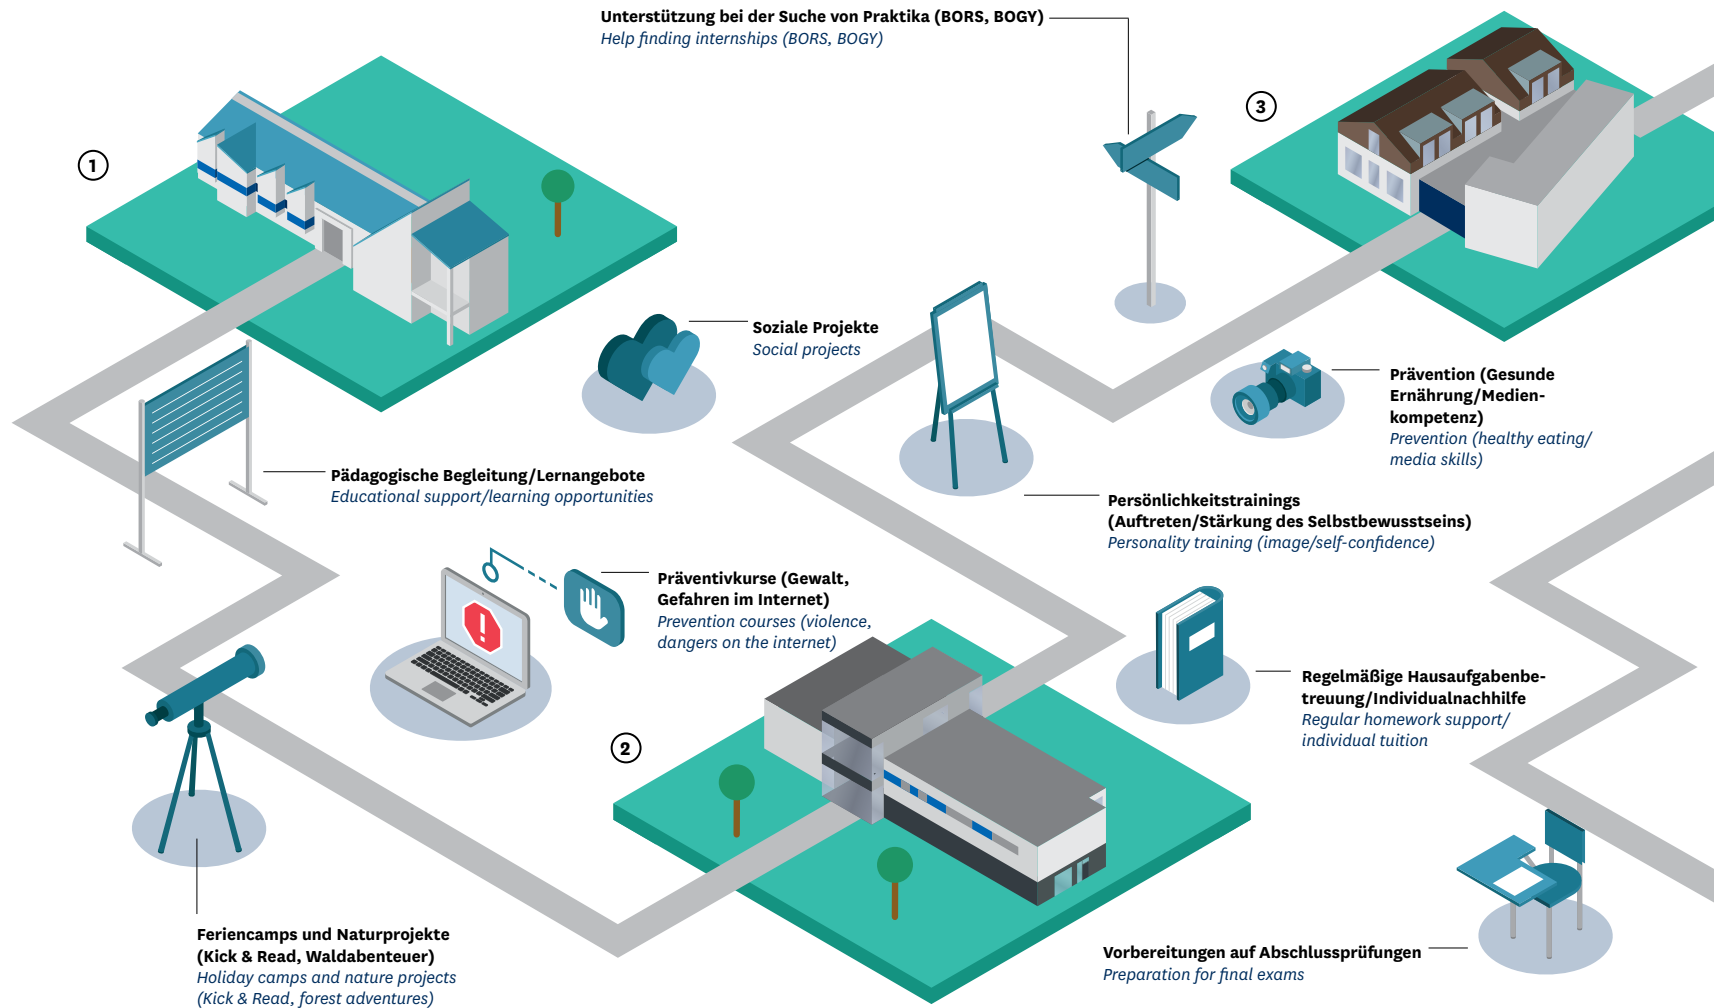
Unterstützung bei der Suche von Praktika (BORS, BOGY)
Help finding internships (BORS, BOGY)

1

3

Soziale Projekte
Social projects

Prävention (Gesunde Ernährung/Medienkompetenz)
Prevention (healthy eating/ media skills)

Pädagogische Begleitung/Lernangebote
Educational support/learning opportunities

Persönlichkeitstrainings (Auftreten/Stärkung des Selbstbewusstseins)
Personality training (image/self-confidence)

Präventivkurse (Gewalt, Gefahren im Internet)
Prevention courses (violence, dangers on the internet)

Regelmäßige Hausaufgabenbetreuung/Individualnachhilfe
Regular homework support/ individual tuition

2

Feriencamps und Naturprojekte (Kick & Read, Waldabenteuer)
Holiday camps and nature projects (Kick & Read, forest adventures)

Vorbereitungen auf Abschlussprüfungen
Preparation for final exams